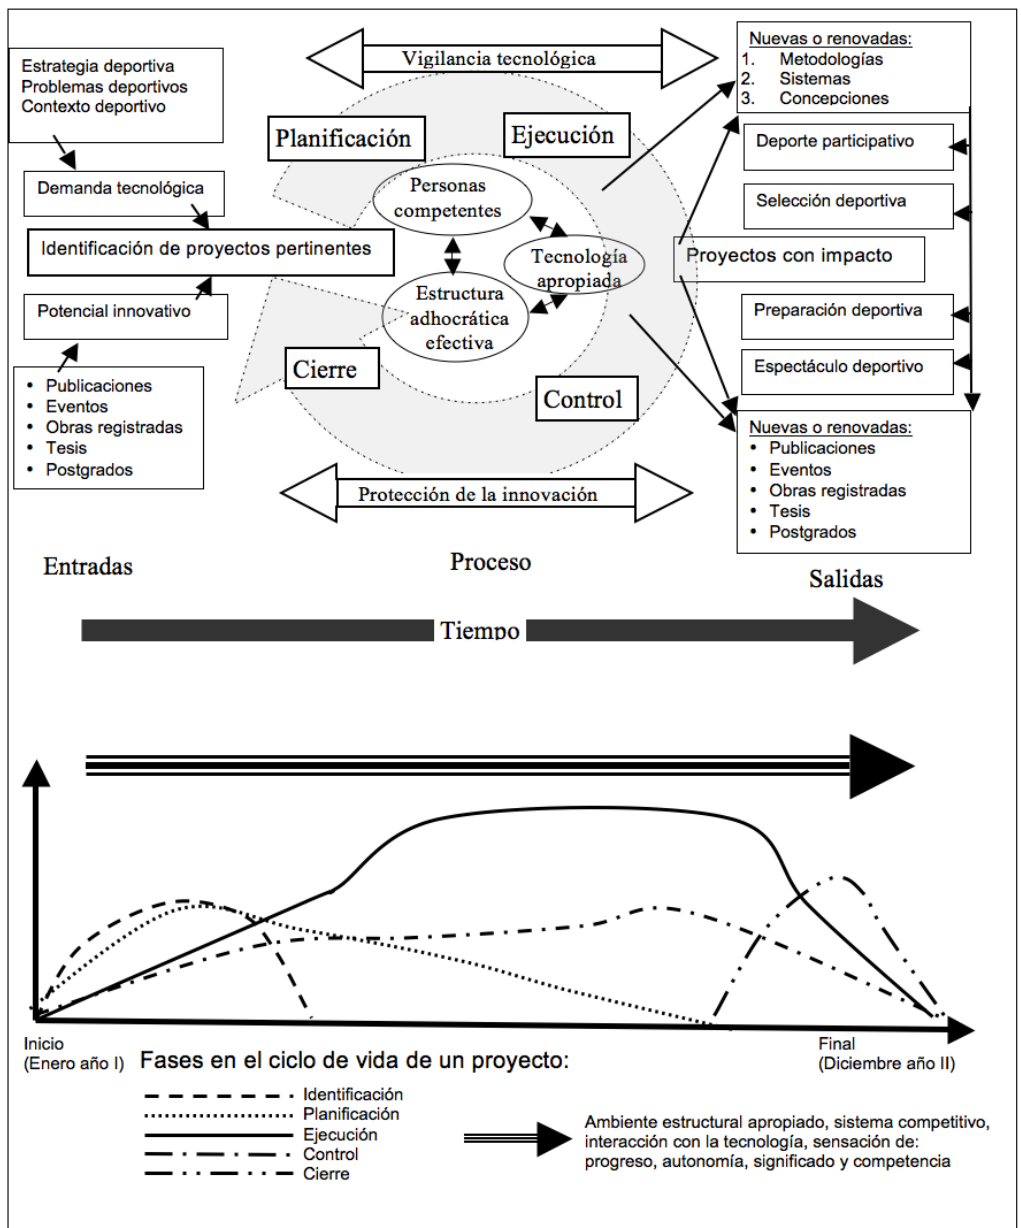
Vigilancia tecnológica

Nuevas o renovadas:
1. Metodologías
2. Sistemas
3. Concepciones

Estrategia deportiva
Problemas deportivos
Contexto deportivo

Demanda tecnológica

Identificación de proyectos pertinentes

Potencial innovativo

- Publicaciones
- Eventos
- Obras registradas
- Tesis
- Postgrados

Planificación

Ejecución

Personas competentes

Tecnología apropiada

Estructura adhocrática efectiva

Cierre

Control

Deporte participativo

Selección deportiva

Proyectos con impacto

Preparación deportiva

Espectáculo deportivo

Nuevas o renovadas:
- Publicaciones
- Eventos
- Obras registradas
- Tesis
- Postgrados

Protección de la innovación

Entradas

Proceso

Salidas

Tiempo

Inicio
(Enero año I)

Fases en el ciclo de vida de un proyecto:

Final
(Diciembre año II)

Identificación
Planificación
Ejecución
Control
Cierre

Ambiente estructural apropiado, sistema competitivo, interacción con la tecnología, sensación de: progreso, autonomía, significado y competencia